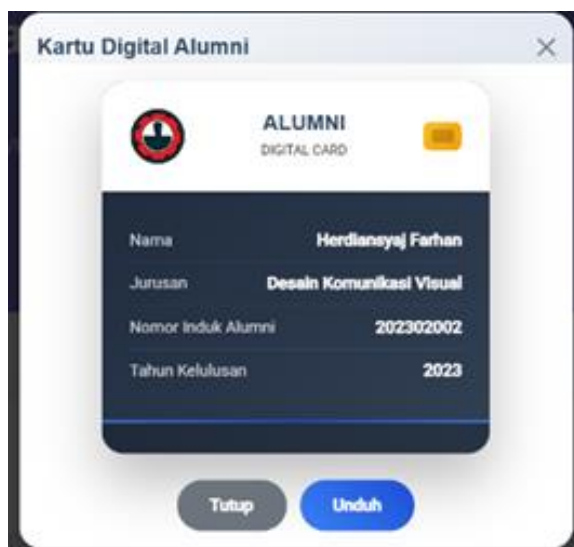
Kartu Digital Alumni ×

ALUMNI
DIGITAL CARD

| | |
|---|---|
| Nama | Herdiansyaj Farhan |
| Jurusan | Desain Komunikasi Visual |
| Nomor Induk Alumni | 202302002 |
| Tahun Kelulusan | 2023 |

Tutup Unduh